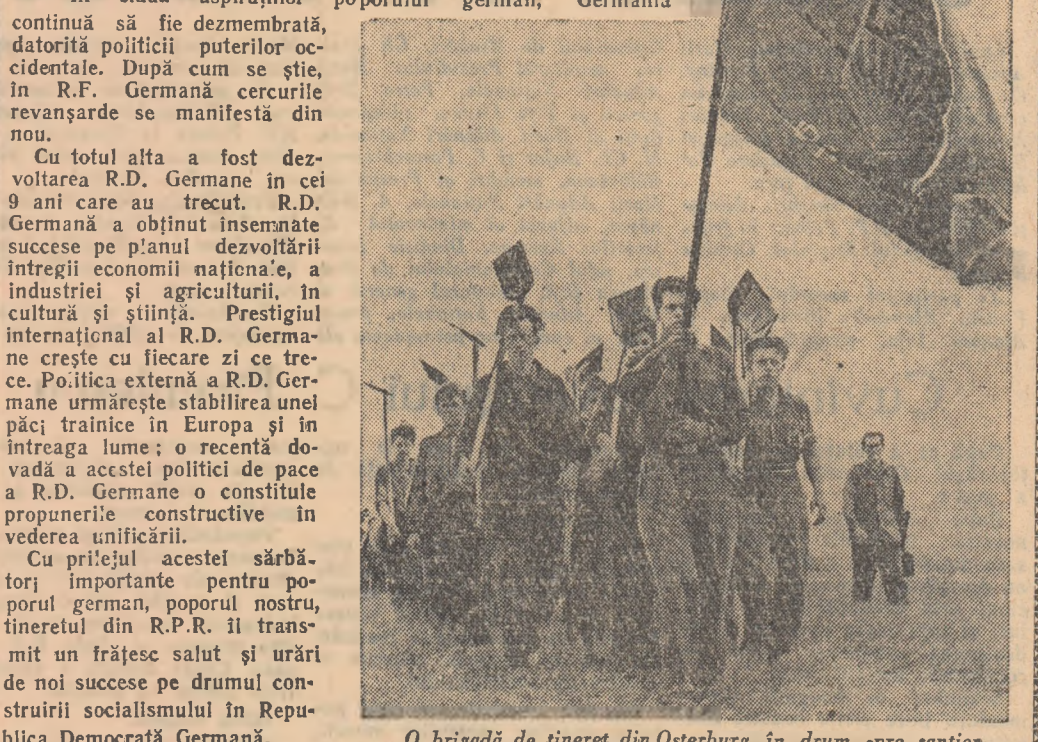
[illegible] poporului german, Germania continuă să fie dezmembrată, datorită politicii puterilor occidentale. După cum se știe, în R.F. Germană cercurile revanșarde se manifestă din nou.

Cu totul alta a fost dezvoltarea R.D. Germane în cei 9 ani care au trecut. R.D. Germană a obținut însemnate succese pe planul dezvoltării întregii economii naționale, a industriei și agriculturii, în cultură și știință. Prestigiul internațional al R.D. Germane crește cu fiecare zi ce trece. Politica externă a R.D. Germane urmărește stabilirea unei păci trainice în Europa și în întreaga lume; o recentă dovadă a acestei politici de pace a R.D. Germane o constituie propunerile constructive în vederea unificării.

Cu prilejul acestei sărbători importante pentru poporul german, poporul nostru, tineretul din R.P.R. îi transmit un frățesc salut și urări de noi succese pe drumul construirii socialismului în Republica Democrată Germană.

O brigadă de tineret din Osterburg în drum spre șantier